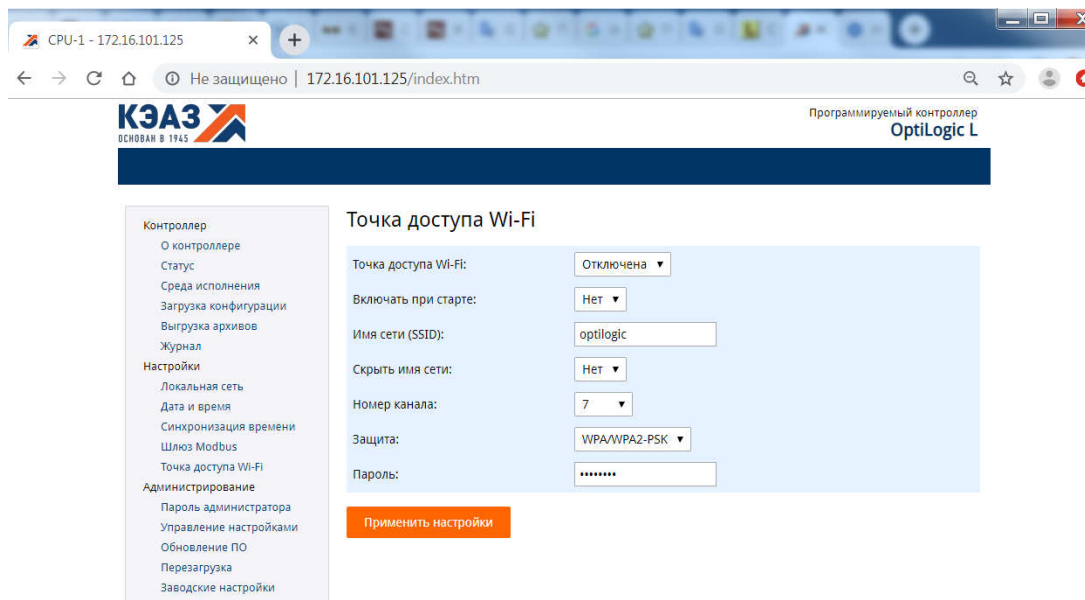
CPU-1 - 172.16.101.125 ×

Не защищено | 172.16.101.125/index.htm

КЭАЗ
ОСНОВАН В 1945

Программируемый контроллер
OptiLogic L

Контроллер
О контроллере
Статус
Среда исполнения
Загрузка конфигурации
Выгрузка архивов
Журнал
Настройки
Локальная сеть
Дата и время
Синхронизация времени
Шлюз Modbus
Точка доступа Wi-Fi
Администрирование
Пароль администратора
Управление настройками
Обновление ПО
Перезагрузка
Заводские настройки

Точка доступа Wi-Fi

| | |
|---|---|
| Точка доступа Wi-Fi: | Отключена ▼ |
| Включать при старте: | Нет ▼ |
| Имя сети (SSID): | optilogic |
| Скрыть имя сети: | Нет ▼ |
| Номер канала: | 7 ▼ |
| Защита: | WPA/WPA2-PSK ▼ |
| Пароль: | •••••••• |

Применить настройки